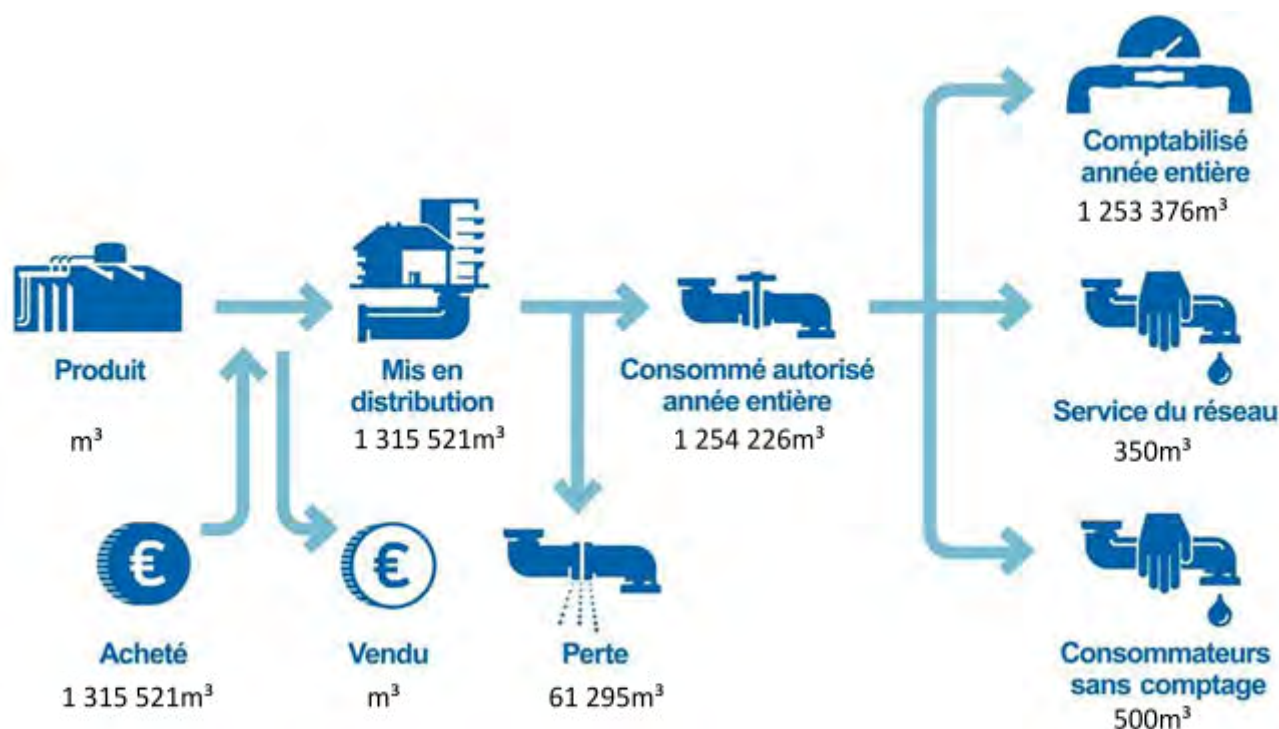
Produit

m³

Acheté
1 315 521m³

Mis en distribution
1 315 521m³

Vendu
m³

Perte
61 295m³

Consommé autorisé année entière
1 254 226m³

Comptabilisé année entière
1 253 376m³

Service du réseau
350m³

Consommateurs sans comptage
500m³